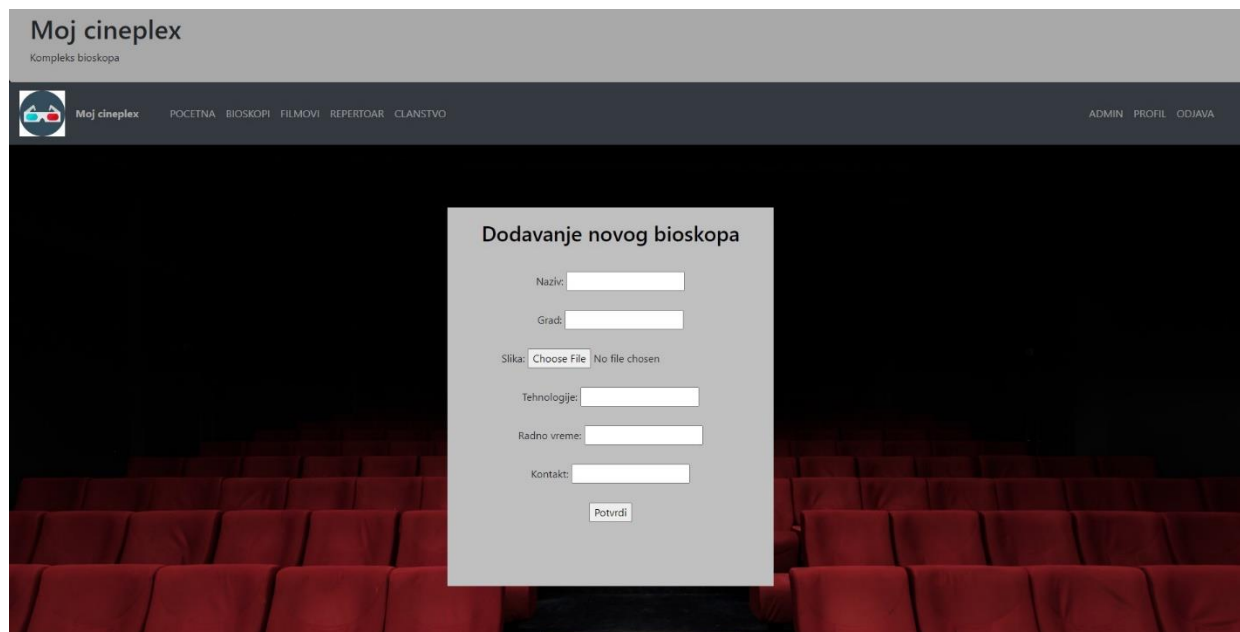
Moj cineplex
Kompleks bioskopa

Moj cineplex POCETNA BIOSKOPI FILMOVI REPERTOAR CLANSTVO ADMIN PROFIL ODJAVA

Dodavanje novog bioskopa

Naziv:

Grad:

Slika: Choose File No file chosen

Tehnologije:

Radno vreme:

Kontakt:

Potvrdi